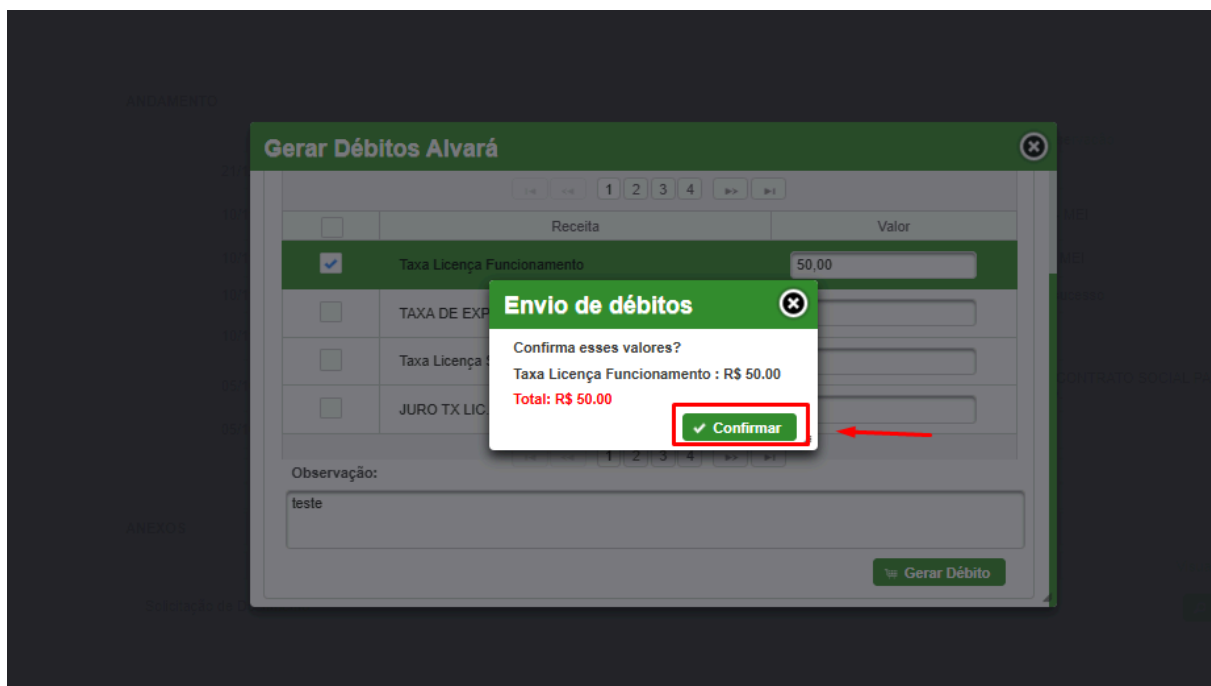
Gerar Débitos Alvará

1 2 3 4

| | Receita | Valor |
|---|---|---|
| ✓ | Taxa Licença Funcionamento | 50,00 |
| | TAXA DE EXP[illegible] | |
| | Taxa Licença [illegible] | |
| | JURO TX LIC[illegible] | |

1 2 3 4

Observação:

teste

Gerar Débito

Envio de débitos

Confirma esses valores?

Taxa Licença Funcionamento : R$ 50.00

Total: R$ 50.00

Confirmar